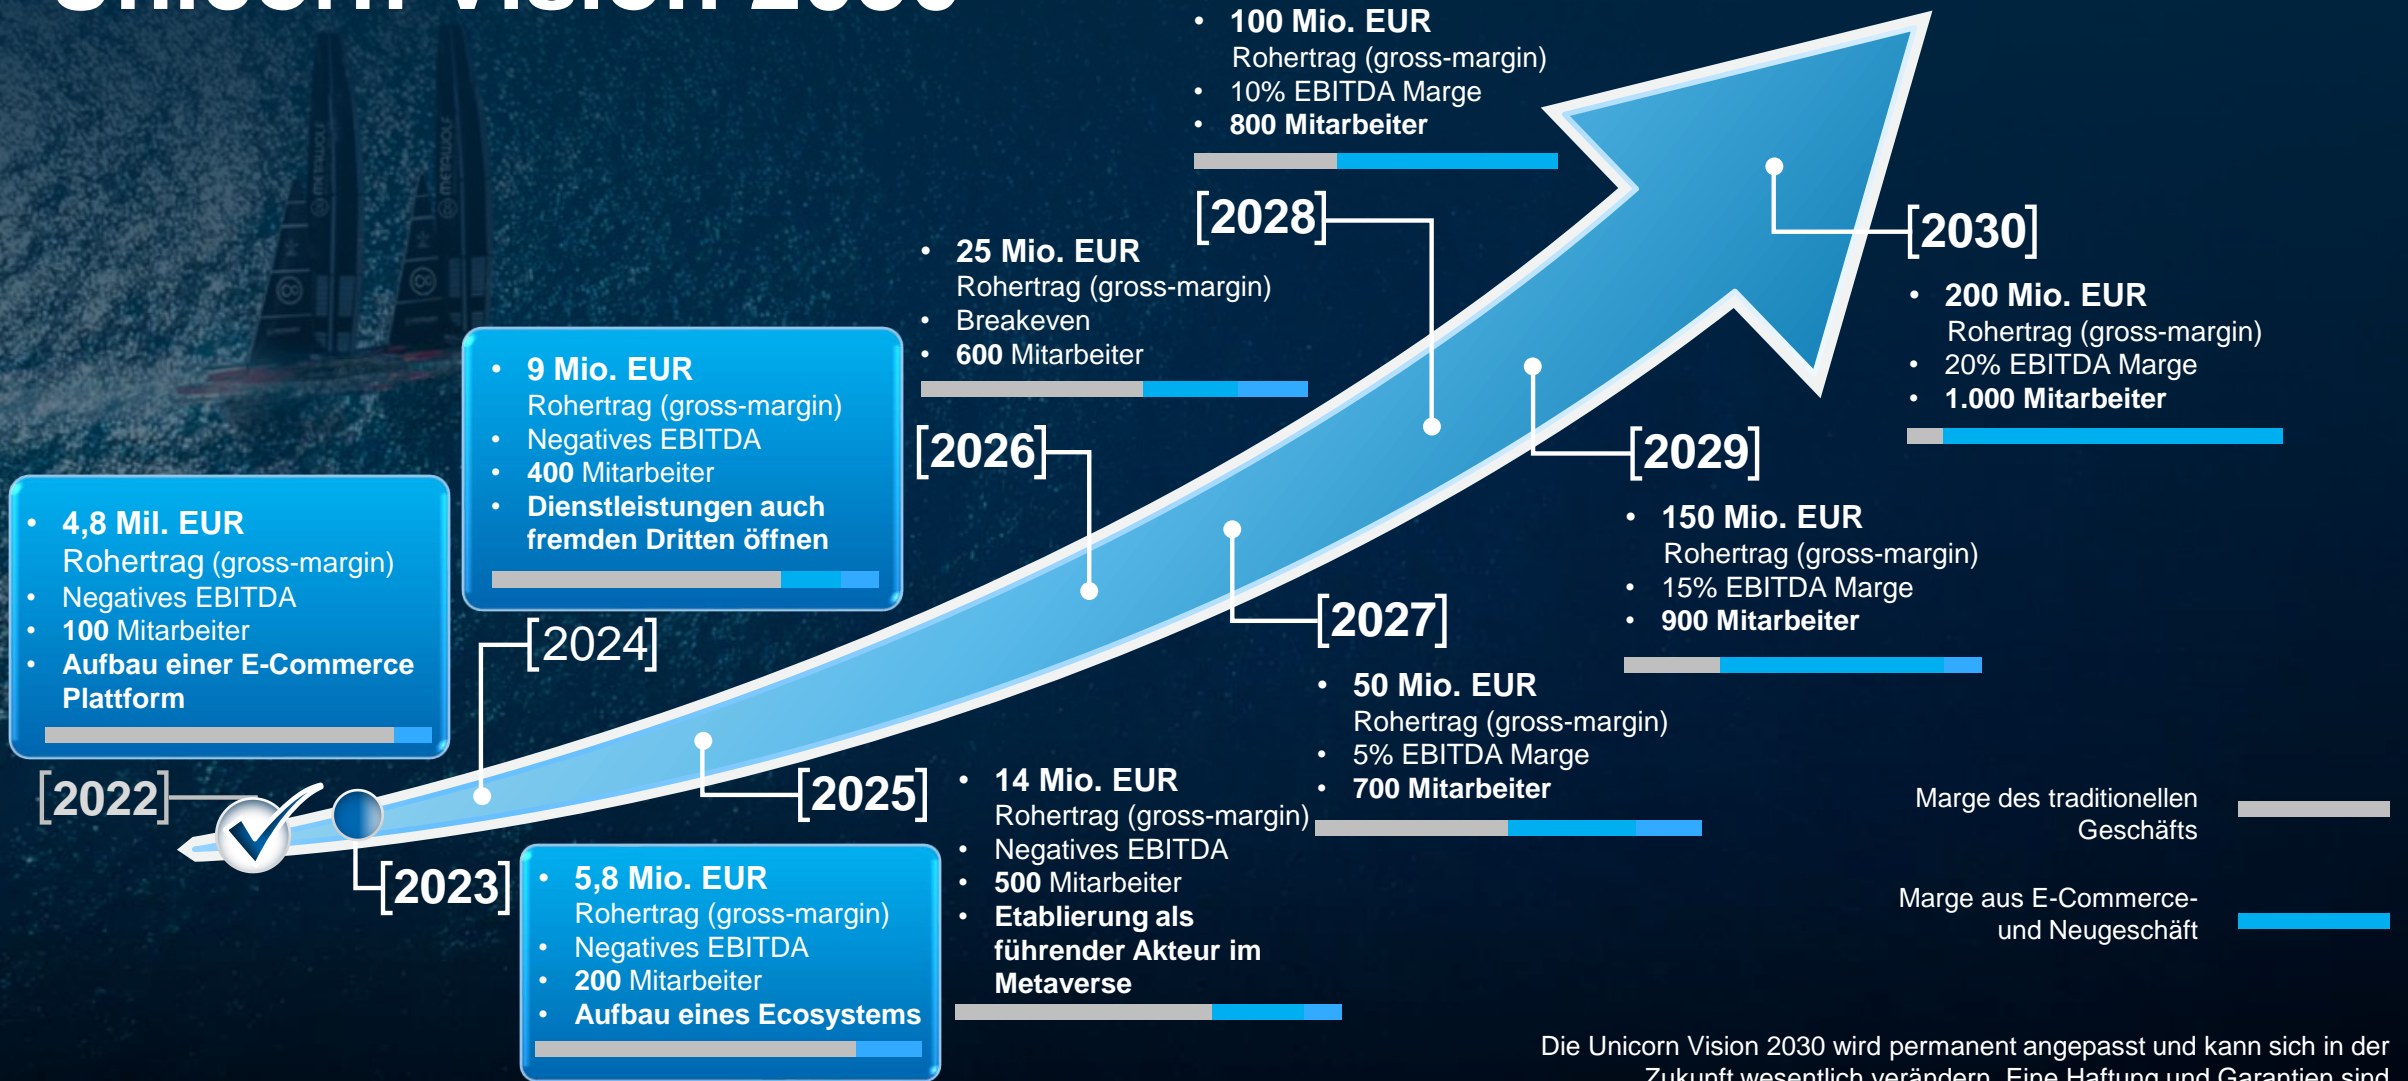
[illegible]

• 100 Mio. EUR Rohertrag (gross-margin)
• 10% EBITDA Marge
• 800 Mitarbeiter

[2028]

• 25 Mio. EUR Rohertrag (gross-margin)
• Breakeven
• 600 Mitarbeiter

[2030]

• 200 Mio. EUR Rohertrag (gross-margin)
• 20% EBITDA Marge
• 1.000 Mitarbeiter

• 9 Mio. EUR Rohertrag (gross-margin)
• Negatives EBITDA
• 400 Mitarbeiter
• Dienstleistungen auch fremden Dritten öffnen

[2026]

[2029]

• 150 Mio. EUR Rohertrag (gross-margin)
• 15% EBITDA Marge
• 900 Mitarbeiter

• 4,8 Mil. EUR Rohertrag (gross-margin)
• Negatives EBITDA
• 100 Mitarbeiter
• Aufbau einer E-Commerce Plattform

[2024]

[2027]

• 50 Mio. EUR Rohertrag (gross-margin)
• 5% EBITDA Marge
• 700 Mitarbeiter

[2022]

[2025]

• 14 Mio. EUR Rohertrag (gross-margin)
• Negatives EBITDA
• 500 Mitarbeiter
• Etablierung als führender Akteur im Metaverse

[2023]

• 5,8 Mio. EUR Rohertrag (gross-margin)
• Negatives EBITDA
• 200 Mitarbeiter
• Aufbau eines Ecosystems

Marge des traditionellen Geschäfts

Marge aus E-Commerce- und Neugeschäft

Die Unicorn Vision 2030 wird permanent angepasst und kann sich in der Zukunft wesentlich verändern. Eine Haftung und Garantien sind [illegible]